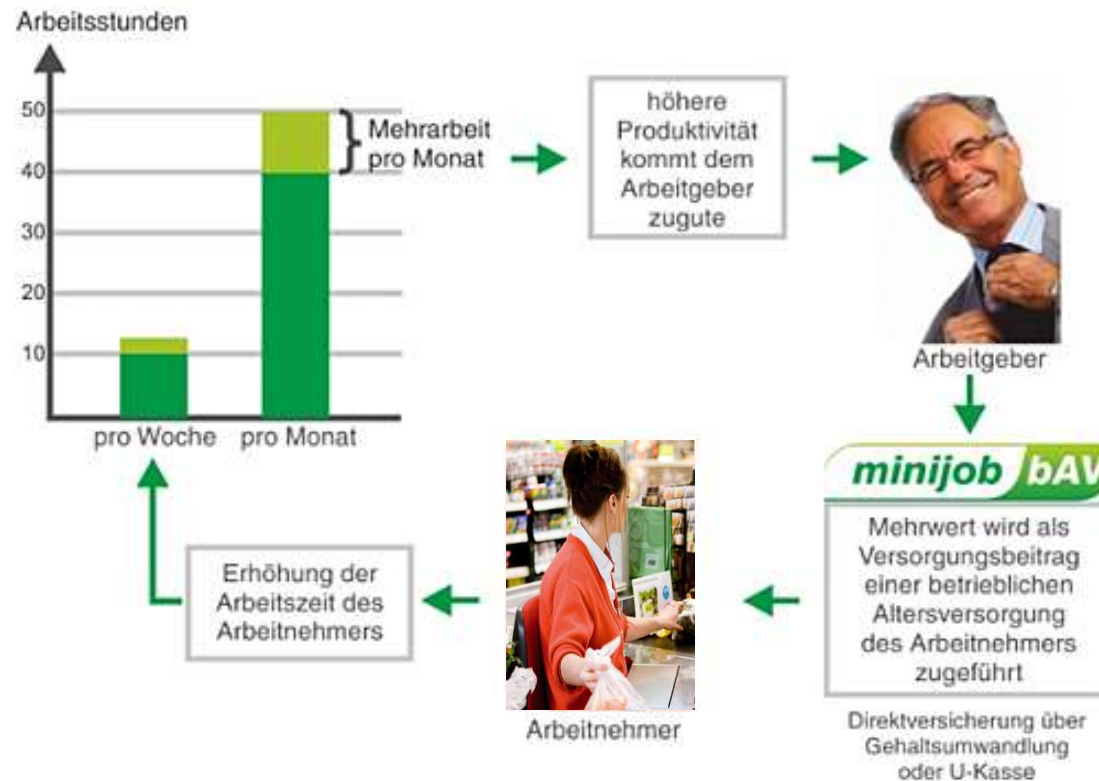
Arbeitsstunden

50
40
30
20
10

pro Woche
pro Monat

Mehrarbeit pro Monat

höhere Produktivität kommt dem Arbeitgeber zugute

Arbeitgeber

minijob bAV

Mehrwert wird als Versorgungsbeitrag einer betrieblichen Altersversorgung des Arbeitnehmers zugeführt

Direktversicherung über Gehaltsumwandlung oder U-Kasse

Arbeitnehmer

Erhöhung der Arbeitszeit des Arbeitnehmers